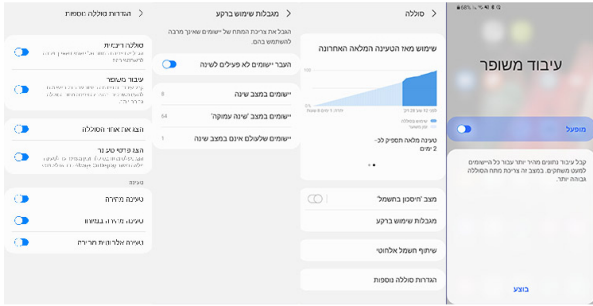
הגדרות סוללה נוספות

סוללה אדפטיבית
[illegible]

עיבוד משופר
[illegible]

הצג את אחוז הסוללה

הצג עצות טעינה
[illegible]

טעינה

טעינה מהירה

טעינה מהירה במיוחד

טעינה אלחוטית מהירה

מגבלות שימוש ברקע

הגבל את צריכת הסוללה של יישומים שאינך מרבה להשתמש בהם.

העבר יישומים לא פעילים לשינה

יישומים במצב שינה
6

יישומים במצב 'שינה עמוקה'
54

יישומים שלעולם אינם במצב שינה
12

סוללה

שימוש מאז הטעינה המלאה האחרונה

100

0

טעינה מלאה תספיק לכ-2 ימים

מצב 'חיסכון בחשמל'

מגבלות שימוש ברקע

שיתוף חשמל אלחוטי

הגדרות סוללה נוספות

עיבוד משופר

מופעל

קבל עיבוד נתונים מהיר יותר עבור כל היישומים למעט משחקים. במצב זה צריכת החשמל הסוללה גבוהה יותר.

בוצע